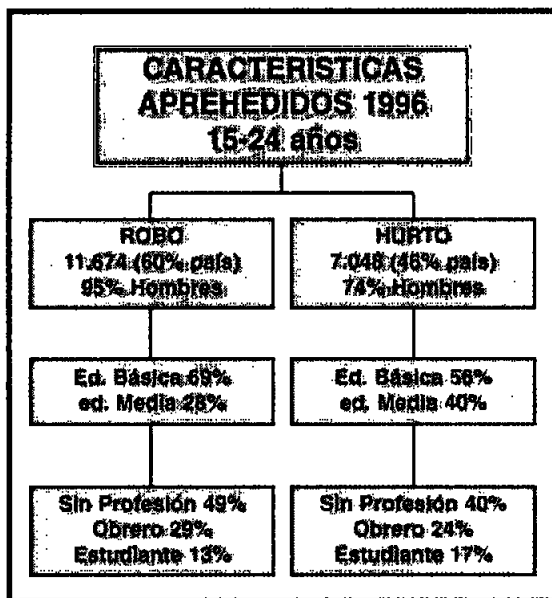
CARACTERISTICAS APREHEDIDOS 1996
15-24 años

ROBO
11.674 (60% país)
95% Hombres

HURTO
7.046 (46% país)
74% Hombres

Ed. Básica 69%
ed. Media 28%

Ed. Básica 56%
ed. Media 40%

Sin Profesión 49%
Obrero 29%
Estudiante 13%

Sin Profesión 40%
Obrero 24%
Estudiante 17%